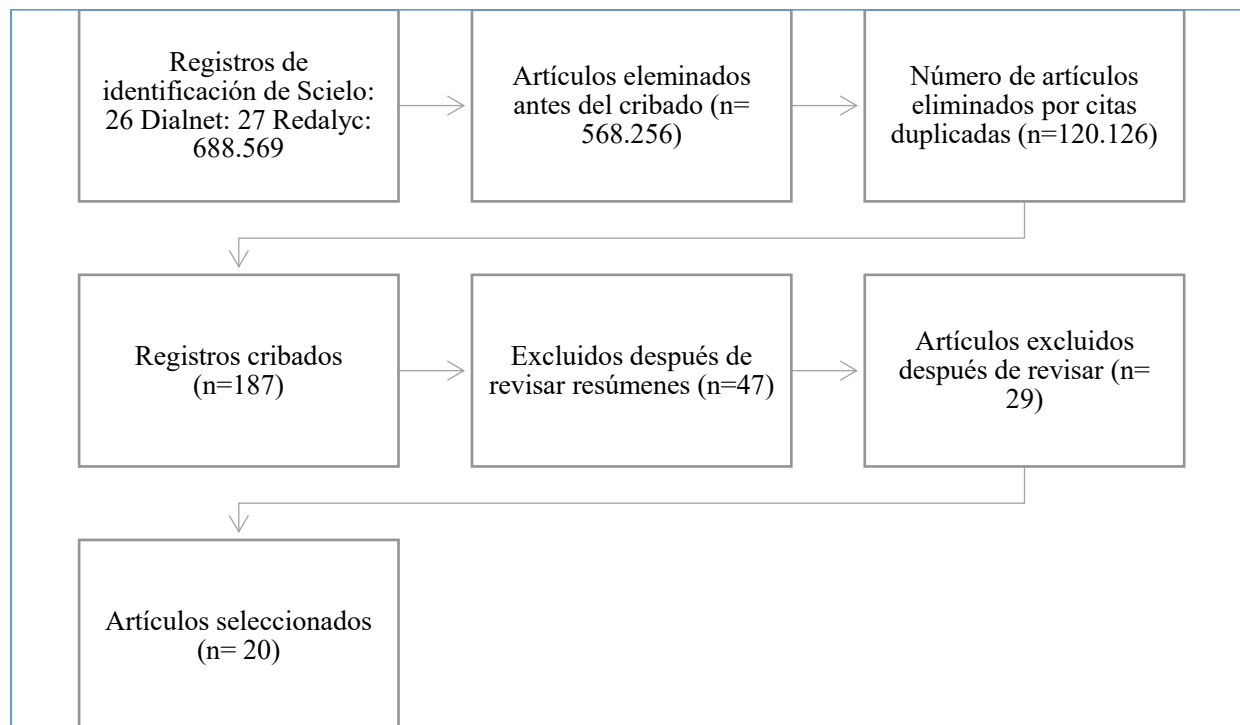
Registros de identificación de Scielo: 26 Dialnet: 27 Redalyc: 688.569

Artículos eleminados antes del cribado (n= 568.256)

Número de artículos eliminados por citas duplicadas (n=120.126)

Registros cribados (n=187)

Excluidos después de revisar resúmenes (n=47)

Artículos excluidos después de revisar (n= 29)

Artículos seleccionados (n= 20)